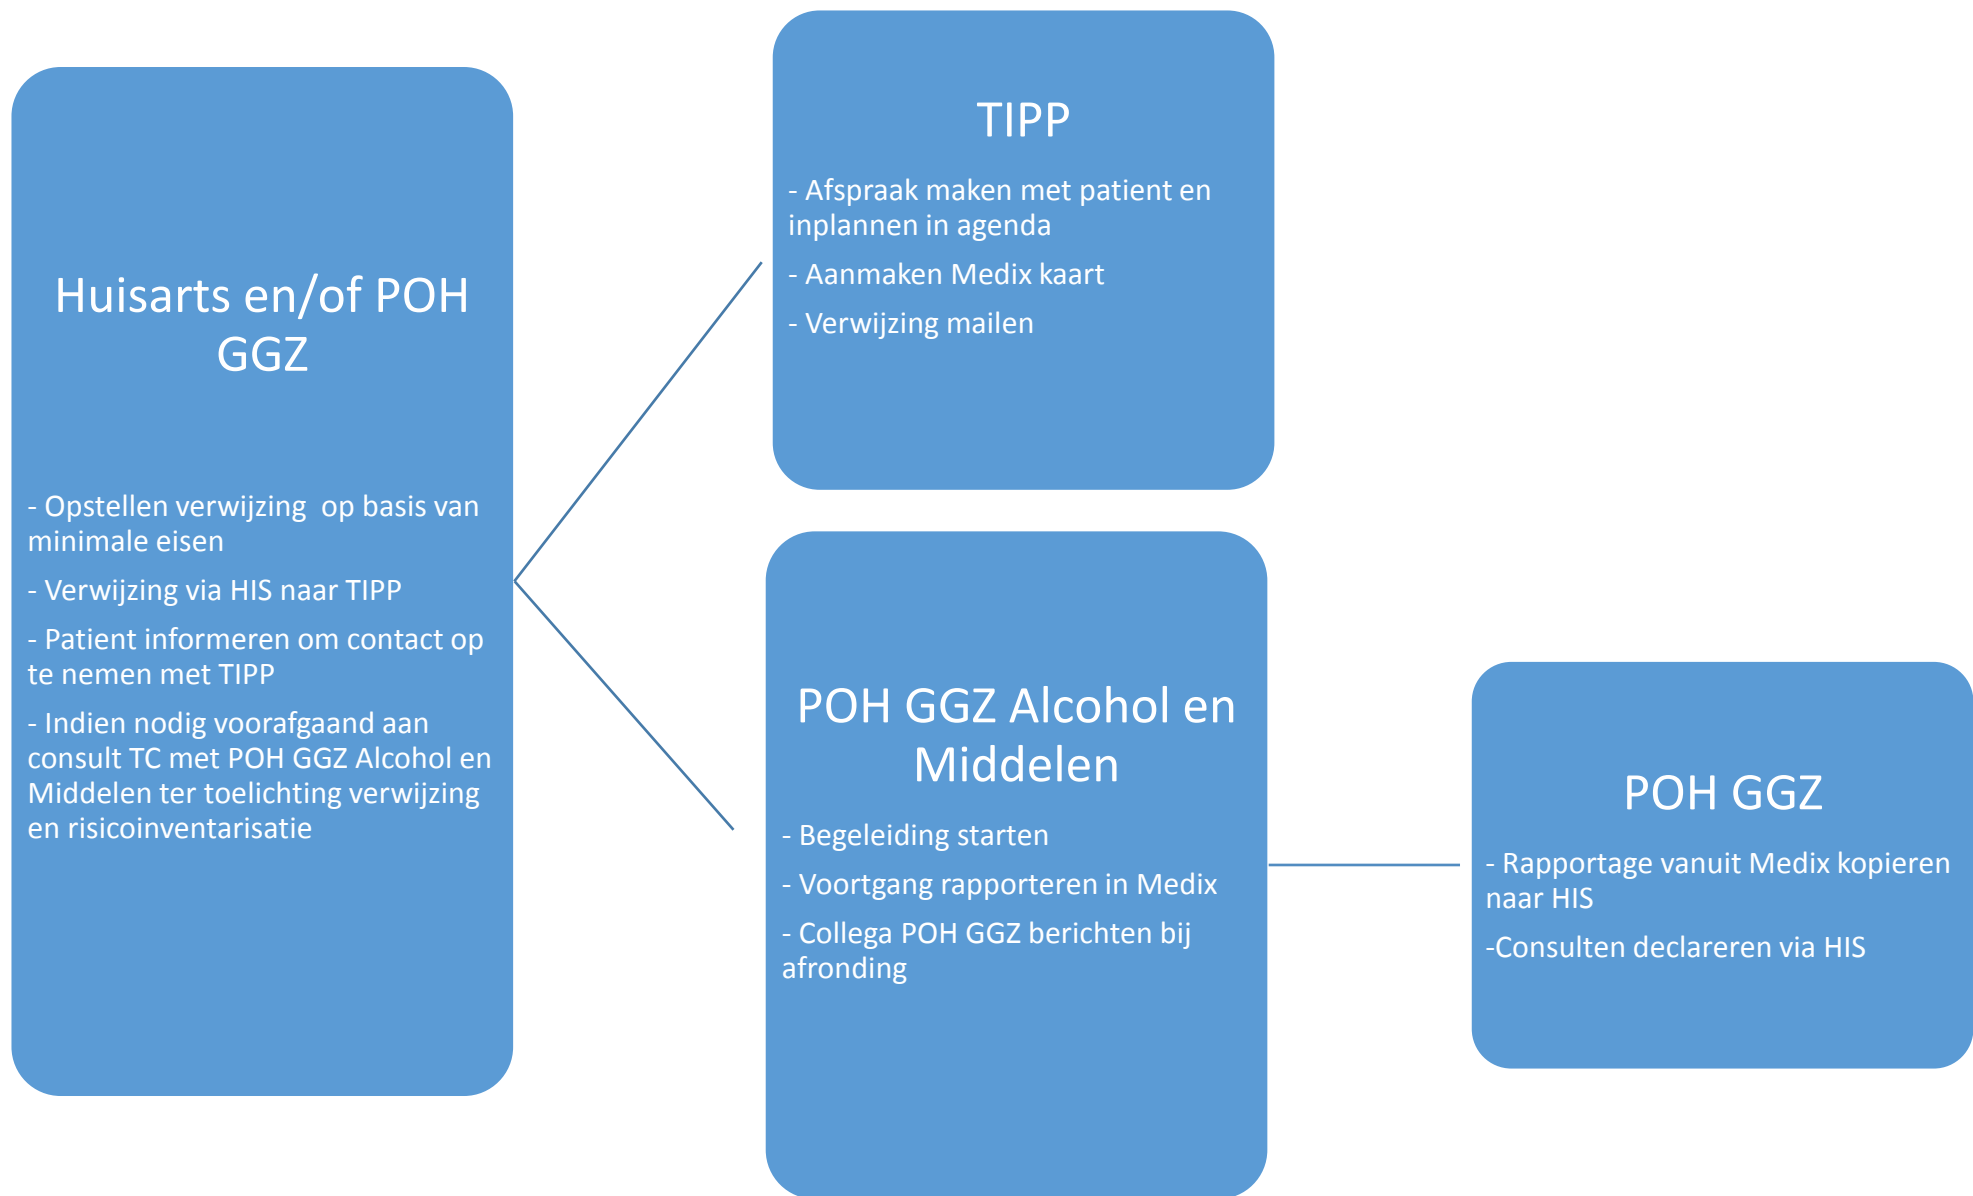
Huisarts en/of POH GGZ

- Opstellen verwijzing  op basis van minimale eisen

- Verwijzing via HIS naar TIPP

- Patient informeren om contact op te nemen met TIPP

- Indien nodig voorafgaand aan consult TC met POH GGZ Alcohol en Middelen ter toelichting verwijzing en risicoinventarisatie

TIPP

- Afspraak maken met patient en inplannen in agenda

- Aanmaken Medix kaart

- Verwijzing mailen

POH GGZ Alcohol en Middelen

- Begeleiding starten

- Voortgang rapporteren in Medix

- Collega POH GGZ berichten bij afronding

POH GGZ

- Rapportage vanuit Medix kopieren naar HIS

-Consulten declareren via HIS